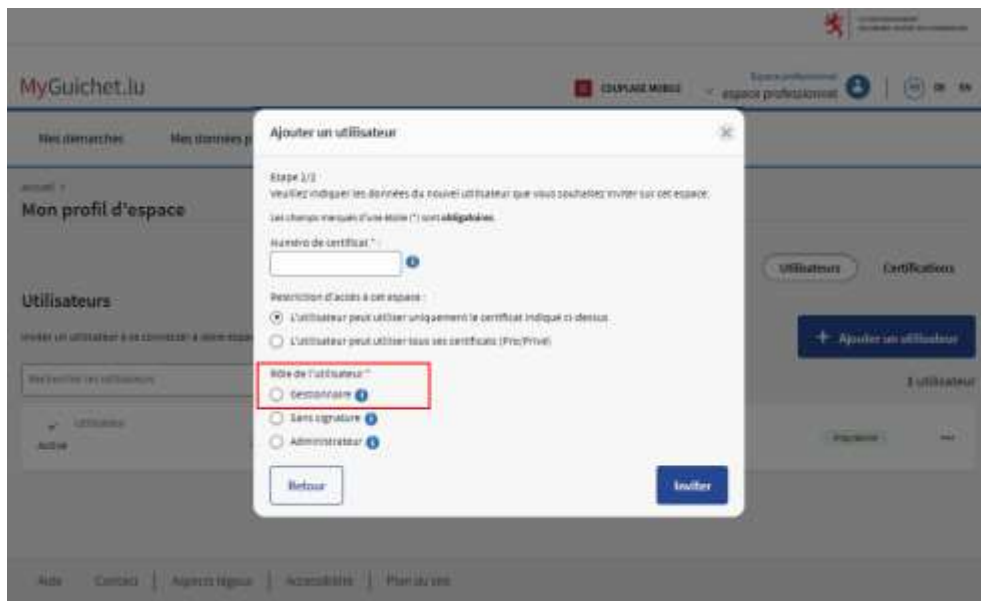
MyGuichet.lu

COUPLAGE MOBILE

Espace professionnel
espace professionnel

DE EN

Mes démarches

Mes données p

Accueil >

Mon profil d'espace

Utilisateurs

Certifications

Utilisateurs

Inviter un utilisateur à se connecter à votre espace

Rechercher les utilisateurs

+ Ajouter un utilisateur

1 utilisateur

Utilisateur

Active

Propriétaire

Ajouter un utilisateur

Etape 1/2
Veuillez indiquer les données du nouvel utilisateur que vous souhaitez inviter sur cet espace.

Les champs marqués d'une étoile (*) sont obligatoires.

Numéro de certificat * :

Restriction d'accès à cet espace :

L'utilisateur peut utiliser uniquement le certificat indiqué ci-dessus

L'utilisateur peut utiliser tous ses certificats (Pro/Privé)

Rôle de l'utilisateur * :

Gestionnaire

Sans signature

Administrateur

Retour

Inviter

Aide | Contact | Aspects légaux | Accessibilité | Plan du site